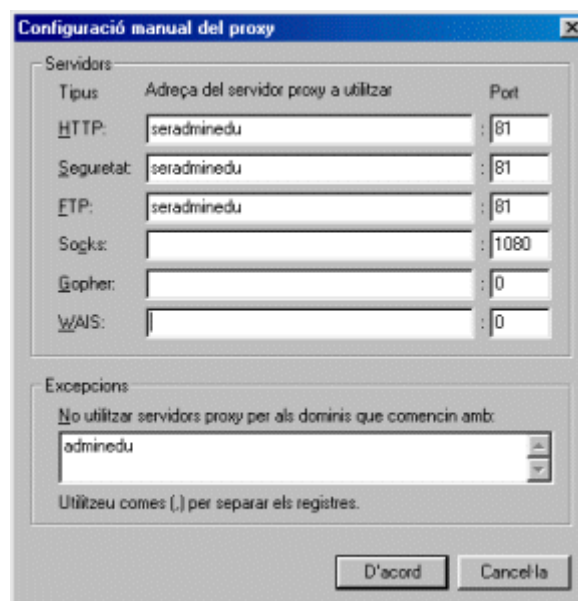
Configuració manual del proxy

Servidors

| Tipus | Adreça del servidor proxy a utilitzar | Port |
|---|---|---|
| HTTP: | seradminedu | : 81 |
| Seguretat: | seradminedu | : 81 |
| FTP: | seradminedu | : 81 |
| Socks: | | : 1080 |
| Gopher: | | : 0 |
| WAIS: | | : 0 |

Excepcions

No utilitzar servidors proxy per als dominis que comencin amb:

adminedu

Utilitzeu comes (,) per separar els registres.

D'acord

Cancel·la